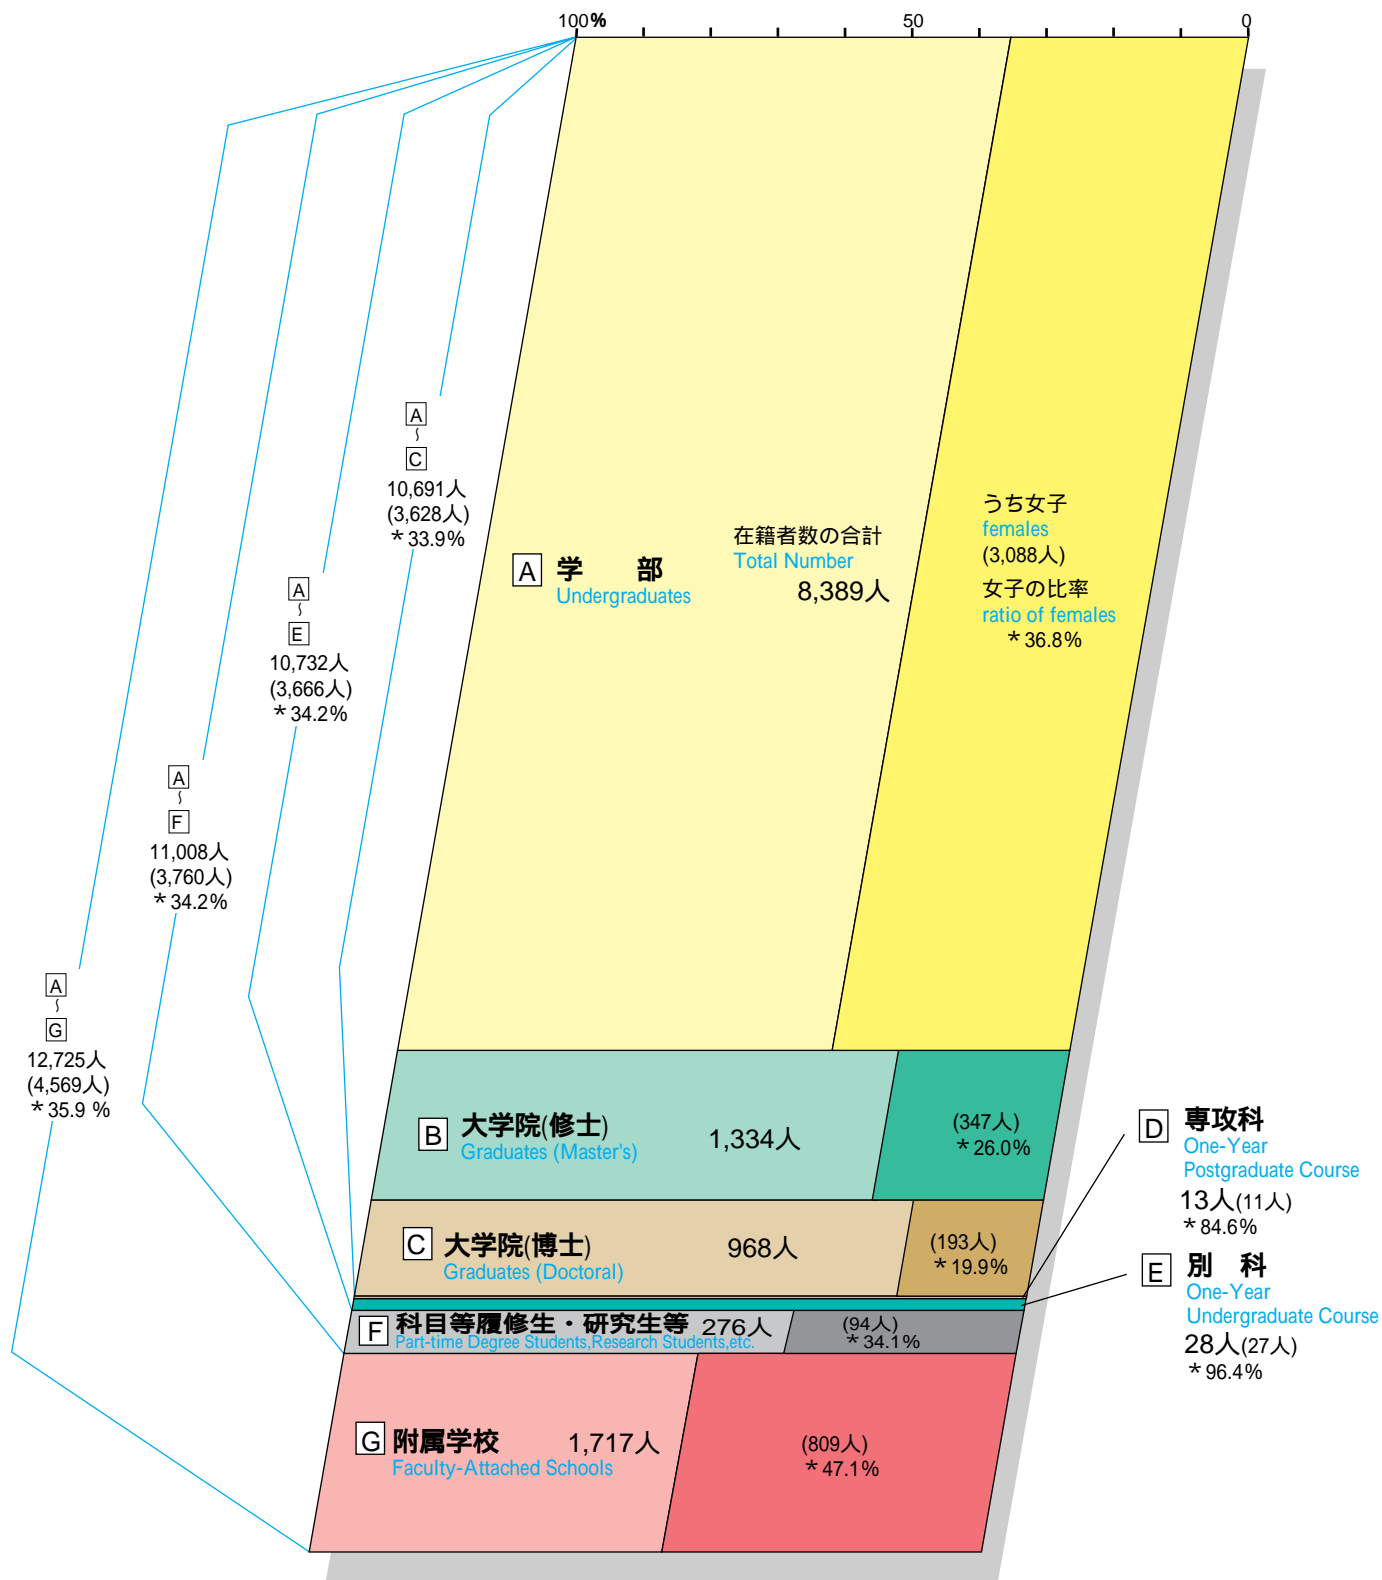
100% 50 0

A 学 部
Undergraduates
在籍者数の合計
Total Number
8,389人

うち女子
females
(3,088人)
女子の比率
ratio of females
＊36.8%

A
～
C
10,691人
(3,628人)
＊33.9%

A
～
E
10,732人
(3,666人)
＊34.2%

A
～
F
11,008人
(3,760人)
＊34.2%

A
～
G
12,725人
(4,569人)
＊35.9 %

B 大学院(修士)
Graduates (Master's)
1,334人
(347人)
＊26.0%

C 大学院(博士)
Graduates (Doctoral)
968人
(193人)
＊19.9%

D 専攻科
One-Year
Postgraduate Course
13人(11人)
＊84.6%

E 別 科
One-Year
Undergraduate Course
28人(27人)
＊96.4%

F 科目等履修生・研究生等 276人
Part-time Degree Students,Research Students,etc.
(94人)
＊34.1%

G 附属学校
Faculty-Attached Schools
1,717人
(809人)
＊47.1%